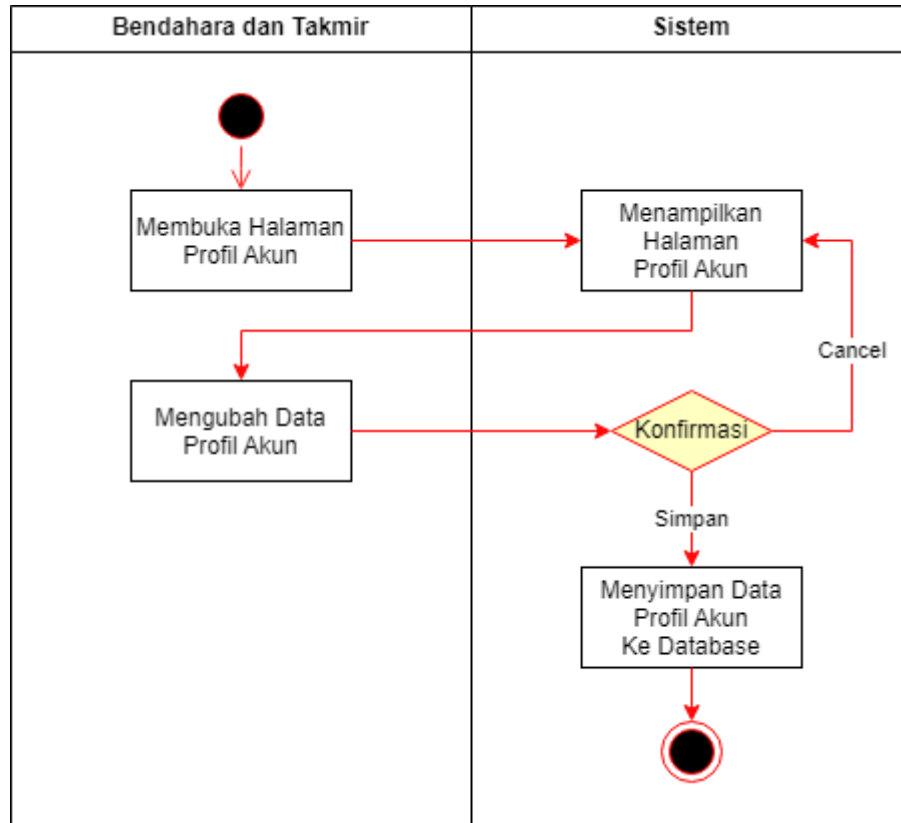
| Bendahara dan Takmir | Sistem |
|---|---|

Membuka Halaman Profil Akun

Menampilkan Halaman Profil Akun

Mengubah Data Profil Akun

Konfirmasi

Cancel

Simpan

Menyimpan Data Profil Akun Ke Database